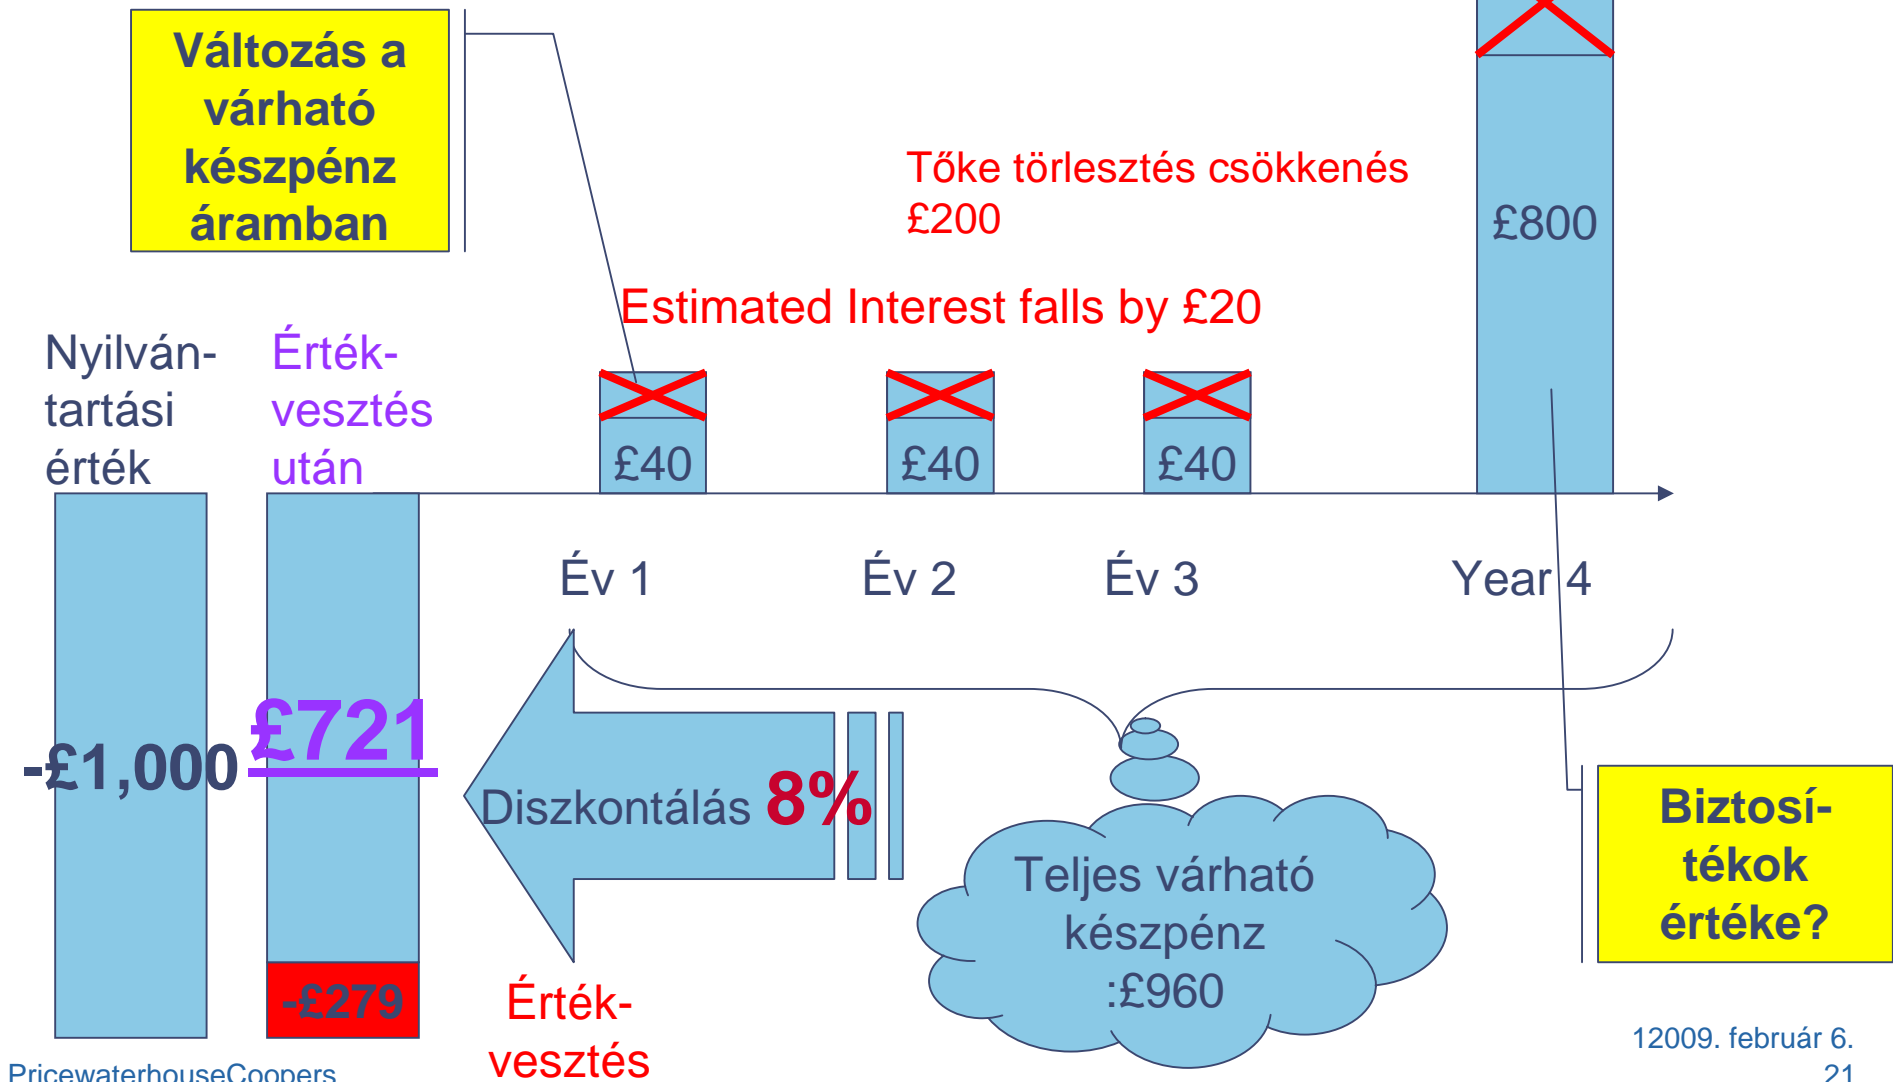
Változás a várható készpénz áramban

Tőke törlesztés csökkenés £200

£800

Estimated Interest falls by £20

Nyilván-tartási érték

Érték-vesztés után

£40

£40

£40

Év 1

Év 2

Év 3

Year 4

-£1,000

£721

Diszkontálás 8%

Teljes várható készpénz :£960

Biztosí-tékok értéke?

-£279

Érték-vesztés

PricewaterhouseCoopers

12009. február 6.

21